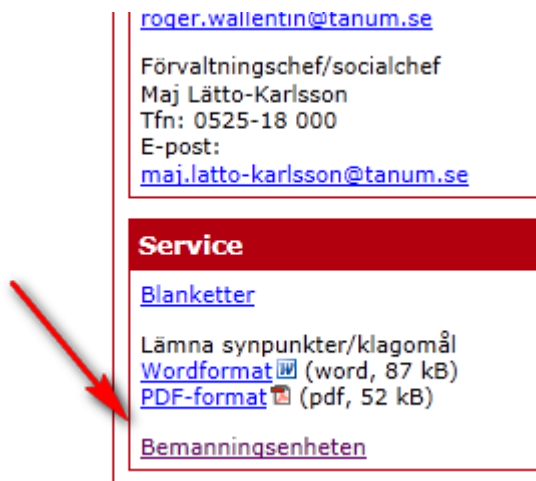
roger.wallentin@tanum.se

Förvaltningschef/socialchef
Maj Lätto-Karlsson
Tfn: 0525-18 000
E-post:
maj.latto-karlsson@tanum.se

Service

Blanketter

Lämna synpunkter/klagomål
Wordformat (word, 87 kB)
PDF-format (pdf, 52 kB)

Bemanningsenheten